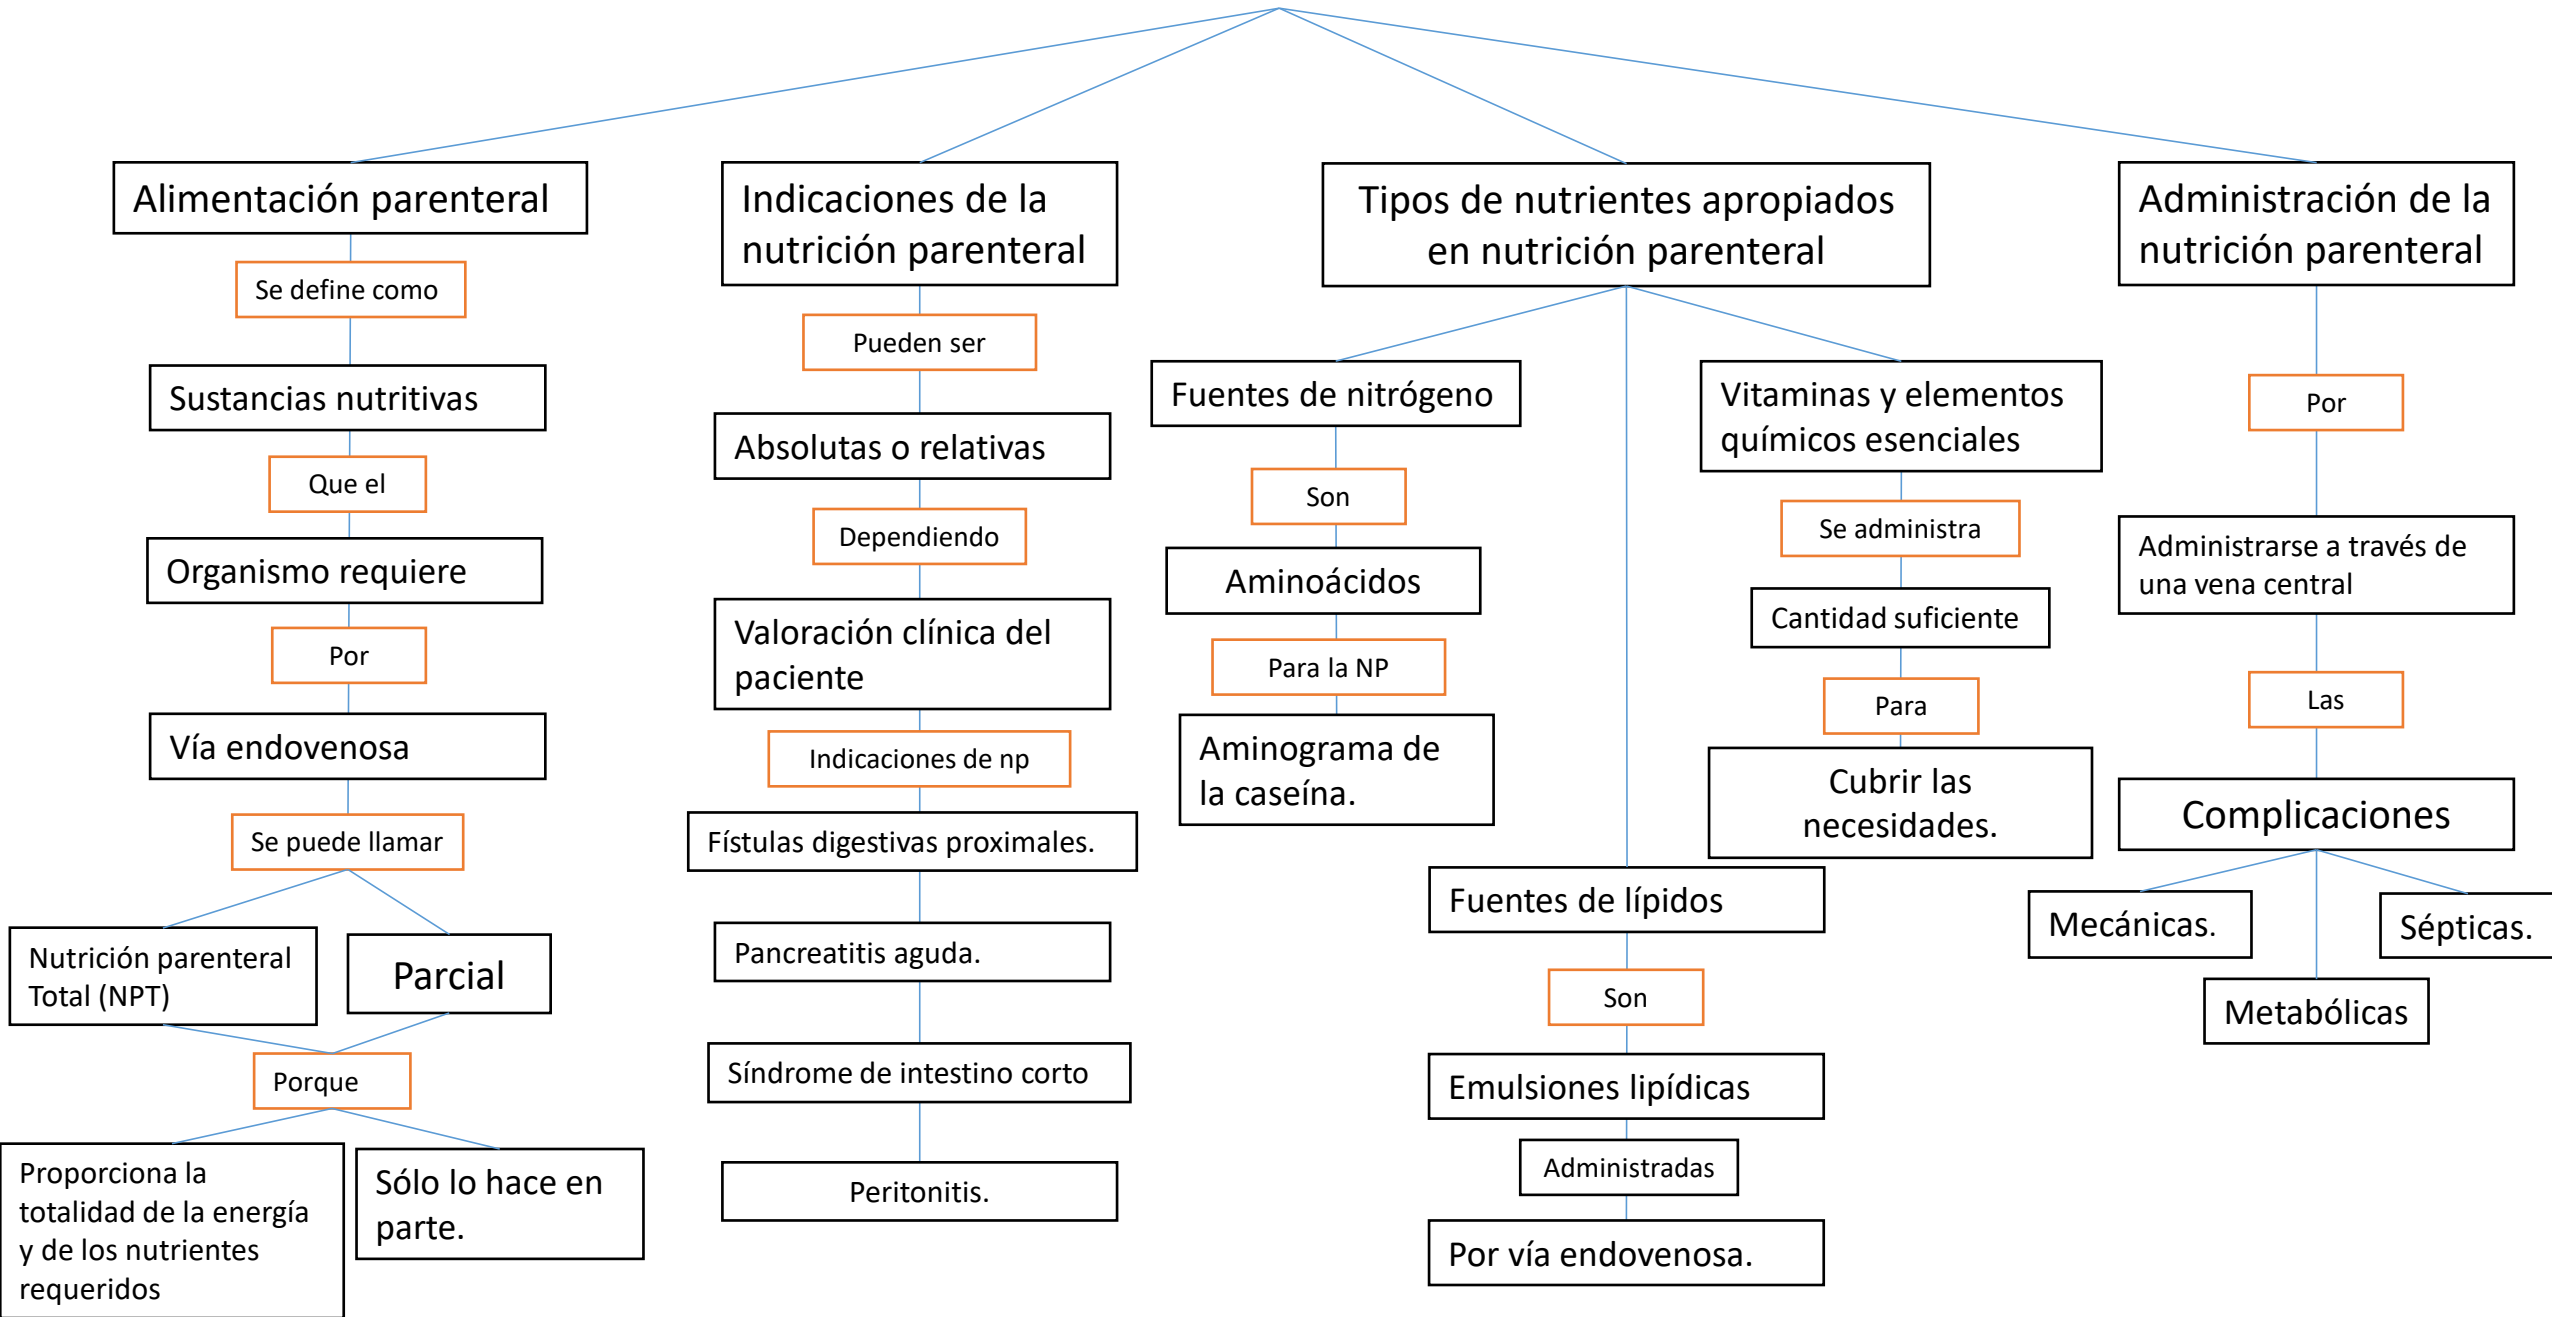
Alimentación parenteral

Se define como

Sustancias nutritivas

Que el

Organismo requiere

Por

Vía endovenosa

Se puede llamar

Nutrición parenteral Total (NPT)

Parcial

Porque

Proporciona la totalidad de la energía y de los nutrientes requeridos

Sólo lo hace en parte.

Indicaciones de la nutrición parenteral

Pueden ser

Absolutas o relativas

Dependiendo

Valoración clínica del paciente

Indicaciones de np

Fístulas digestivas proximales.

Pancreatitis aguda.

Síndrome de intestino corto

Peritonitis.

Tipos de nutrientes apropiados en nutrición parenteral

Fuentes de nitrógeno

Son

Aminoácidos

Para la NP

Aminograma de la caseína.

Vitaminas y elementos químicos esenciales

Se administra

Cantidad suficiente

Para

Cubrir las necesidades.

Fuentes de lípidos

Son

Emulsiones lipídicas

Administradas

Por vía endovenosa.

Administración de la nutrición parenteral

Por

Administrarse a través de una vena central

Las

Complicaciones

Mecánicas.

Sépticas.

Metabólicas